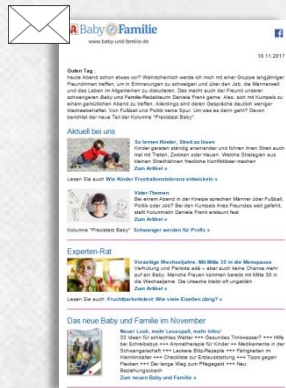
Baby & Familie
www.baby-und-familie.de

10.11.2017

Guten Tag,
heute Abend schon etwas vor? Wahrscheinlich werde ich mich mit einer Gruppe langjähriger Freundinnen treffen, um in Erinnerungen zu schwelgen und über den Job, die Männerwelt und das Leben im Allgemeinen zu diskutieren. Das macht auch der Freund unserer schwangeren Baby und Familie-Redakteurin Daniela Frank gerne. Also, sich mit Kumpels zu einem gemütlichen Abend zu treffen. Allerdings sind deren Gespräche deutlich weniger klischeebehaftet. Von Fußball und Politik keine Spur. Um was es dann geht? Davon berichtet der neue Teil der Kolumne "Praxistest Baby".

Aktuell bei uns

So lernen Kinder, Streit zu lösen
Kinder geraten ständig aneinander und führen ihren Streit auch mal mit Treten, Zwicken oder Hauen. Welche Strategien aus kleinen Streithähnen friedliche Konfliktlöser machen
Zum Artikel »

Lesen Sie auch: Wie Kinder Frustrationstoleranz entwickeln »

Vater-Themen
Bei einem Abend in der Kneipe sprechen Männer über Fußball, Politik oder Job? Bei den Kumpels ihres Freundes weit gefehlt, stellt Kolumnistin Daniela Frank erstaunt fest
Zum Artikel »

Kolumne "Praxistest Baby": Schwanger werden für Profis »

Experten-Rat

Vorzeitige Wechseljahre: Mit Mitte 30 in die Menopause
Verhütung und Periode adé – aber auch keine Chance mehr auf ein Baby. Manche Frauen kommen bereits mit Mitte 30 in die Wechseljahre. Die Ursache bleibt oft ungeklärt
Zum Artikel »

Lesen Sie auch: Fruchtbarkeitstest: Wie viele Eizellen übrig? »

Das neue Baby und Familie im November

Neuer Look, mehr Lesespaß, mehr Infos!
53 Ideen für schlechtes Wetter +++ Gesundes Trinkwasser? +++ Hilfe bei Schreibabys +++ Aromatherapie für Kinder +++ Medikamente in der Schwangerschaft +++ Leckere Blitz-Rezepte +++ Fähigkeiten im Kleinkindalter +++ Checkliste zur Erstausstattung +++ Tipps gegen Flecken +++ Der lange Weg zum Pflegegeld +++ Neu: Bestellungsposten
Zum neuen Baby und Familie »